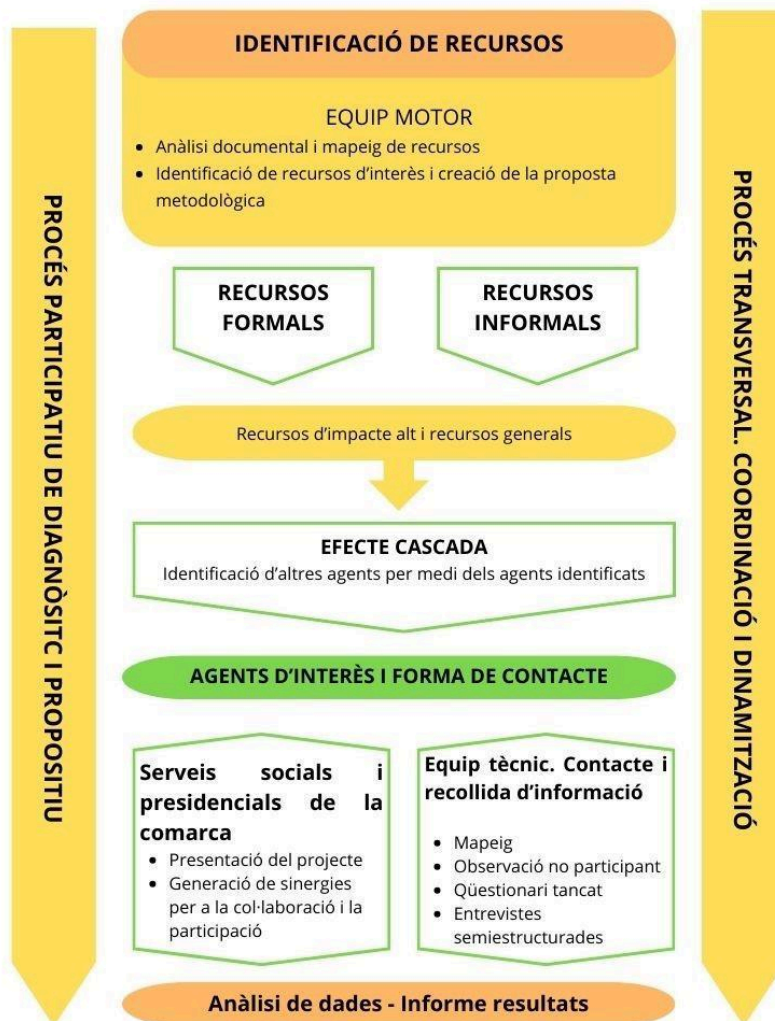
PROCÉS PARTICIPATIU DE DIAGNÒSTIC I PROPOSITIU

IDENTIFICACIÓ DE RECURSOS

EQUIP MOTOR

- Anàlisi documental i mapeig de recursos
- Identificació de recursos d'interès i creació de la proposta metodològica

RECURSOS FORMALS

RECURSOS INFORMALS

Recursos d'impacte alt i recursos generals

EFECTE CASCADA

Identificació d'altres agents per medi dels agents identificats

AGENTS D'INTERÈS I FORMA DE CONTACTE

Serveis socials i presidencials de la comarca

- Presentació del projecte
- Generació de sinergies per a la col·laboració i la participació

Equip tècnic. Contacte i recollida d'informació

- Mapeig
- Observació no participant
- Qüestionari tancat
- Entrevistes semiestructurades

Anàlisi de dades - Informe resultats

PROCÉS TRANSVERSAL. COORDINACIÓ I DINAMITZACIÓ